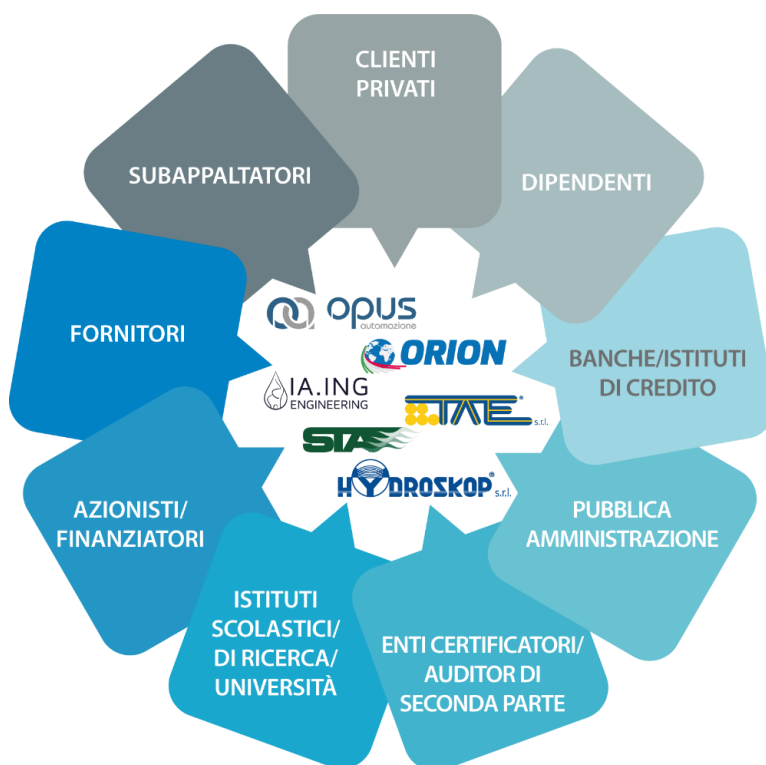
CLIENTI PRIVATI

DIPENDENTI

BANCHE/ISTITUTI DI CREDITO

PUBBLICA AMMINISTRAZIONE

ENTI CERTIFICATORI/ AUDITOR DI SECONDA PARTE

ISTITUTI SCOLASTICI/ DI RICERCA/ UNIVERSITÀ

AZIONISTI/ FINANZIATORI

FORNITORI

SUBAPPALTATORI

opus automazione

ORION

IA.ING ENGINEERING

TAE s.r.l.

STA

HYDROSKOP® s.r.l.